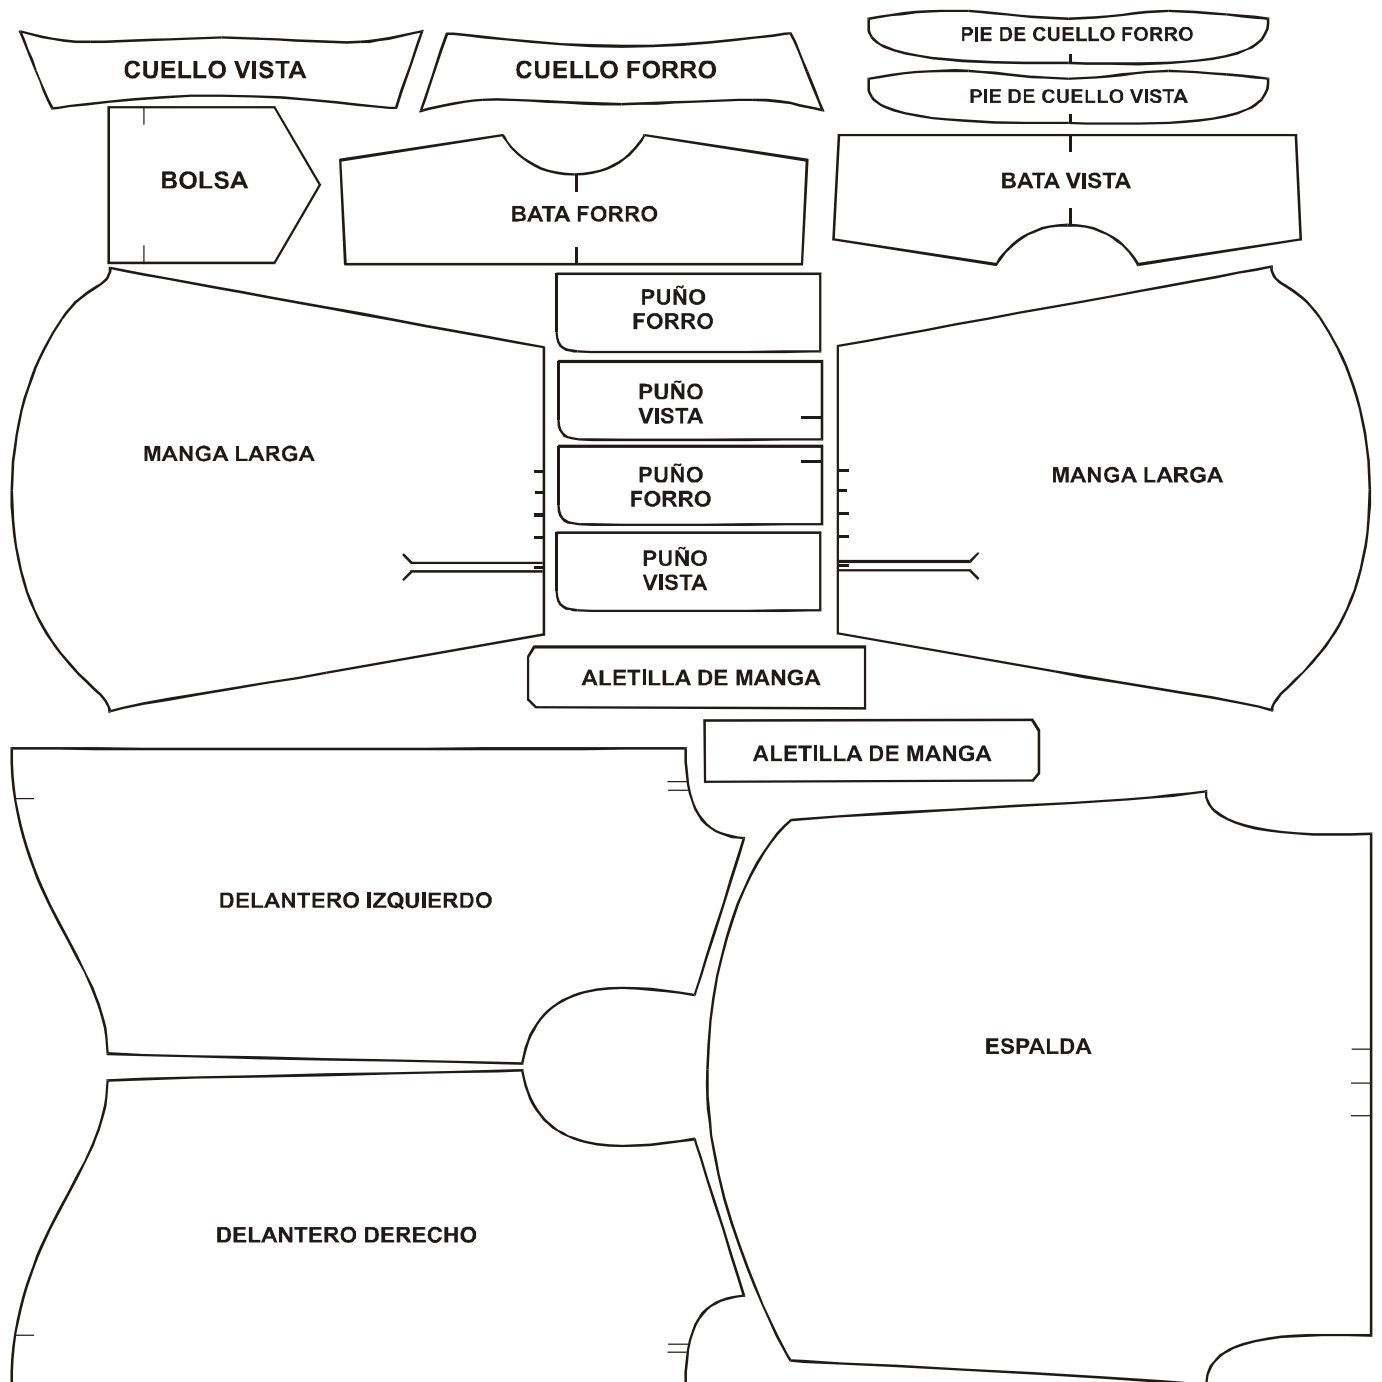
CUELLO VISTA

CUELLO FORRO

PIE DE CUELLO FORRO

PIE DE CUELLO VISTA

BOLSA

BATA FORRO

BATA VISTA

PUÑO FORRO

PUÑO VISTA

PUÑO FORRO

PUÑO VISTA

MANGA LARGA

MANGA LARGA

ALETILLA DE MANGA

ALETILLA DE MANGA

DELANTERO IZQUIERDO

ESPALDA

DELANTERO DERECHO